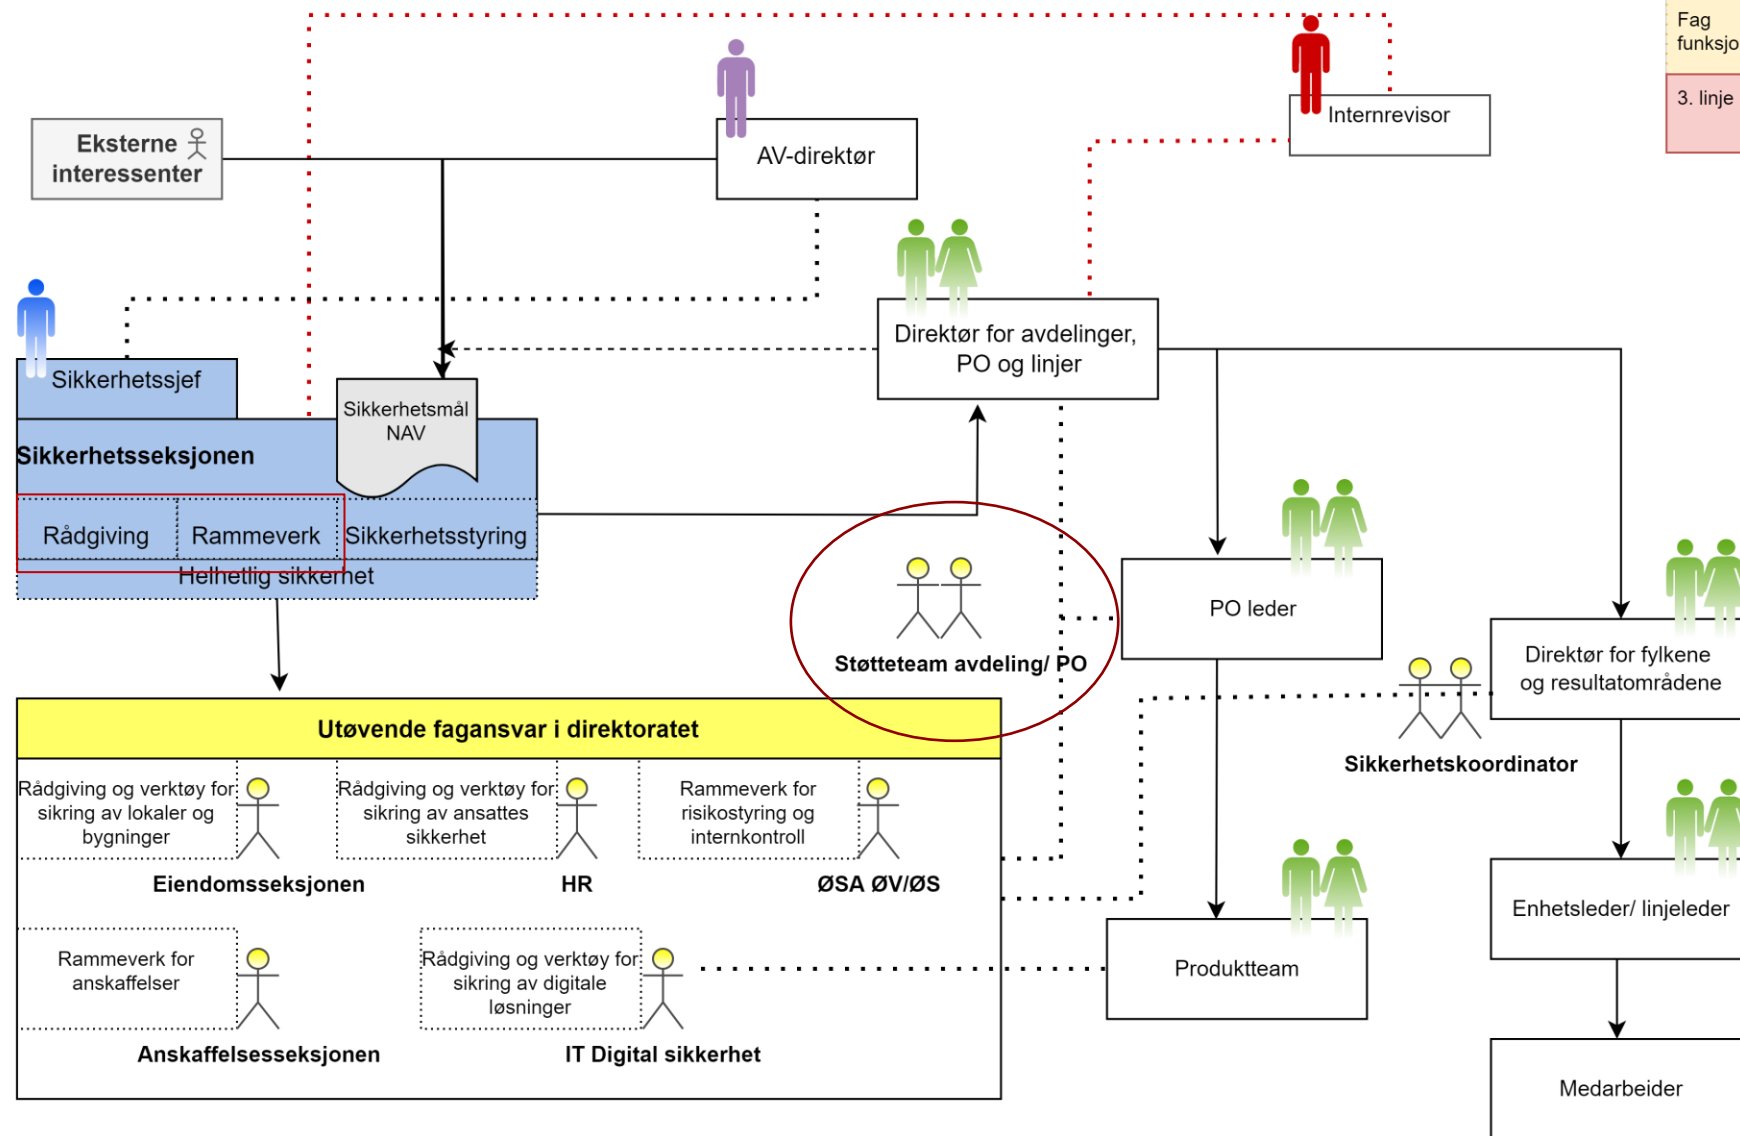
Fag funksjo

3. linje

Eksterne interessenter

AV-direktør

Internrevisor

Direktør for avdelinger, PO og linjer

Sikkerhetssjef

Sikkerhetsmål NAV

Sikkerhetsseksjonen

Rådgiving

Rammeverk

Sikkerhetsstyring

Helhetlig sikkerhet

Støtteteam avdeling/ PO

PO leder

Direktør for fylkene og resultatområdene

Sikkerhetskoordinator

Utøvende fagansvar i direktoratet

Rådgiving og verktøy for sikring av lokaler og bygninger

Eiendomsseksjonen

Rådgiving og verktøy for sikring av ansattes sikkerhet

HR

Rammeverk for risikostyring og internkontroll

ØSA ØV/ØS

Enhetsleder/ linjeleder

Rammeverk for anskaffelser

Anskaffelsesseksjonen

Rådgiving og verktøy for sikring av digitale løsninger

IT Digital sikkerhet

Produktteam

Medarbeider